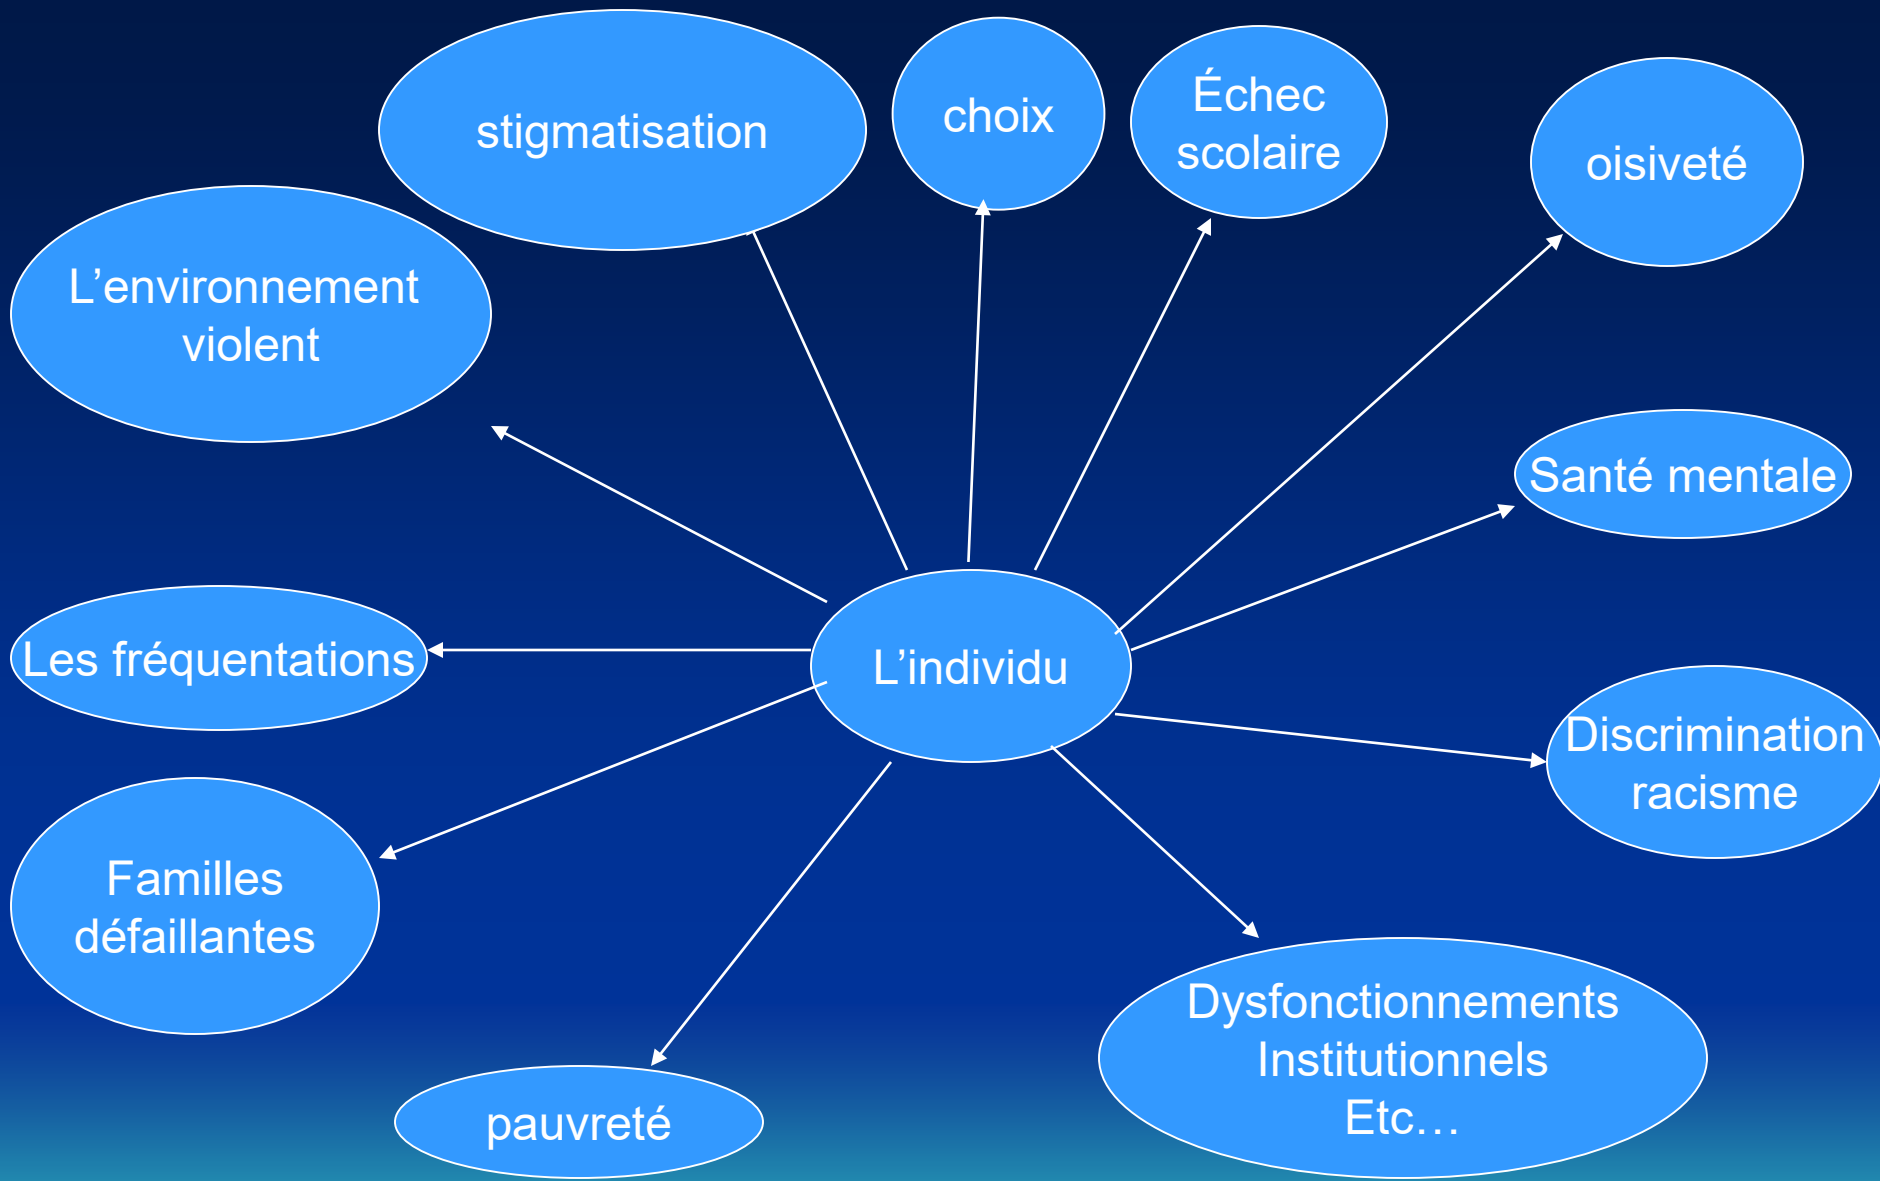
stigmatisation

choix

Échec scolaire

oisiveté

L’environnement violent

Santé mentale

Les fréquentations

L’individu

Discrimination racisme

Familles défaillantes

Dysfonctionnements Institutionnels Etc…

pauvreté